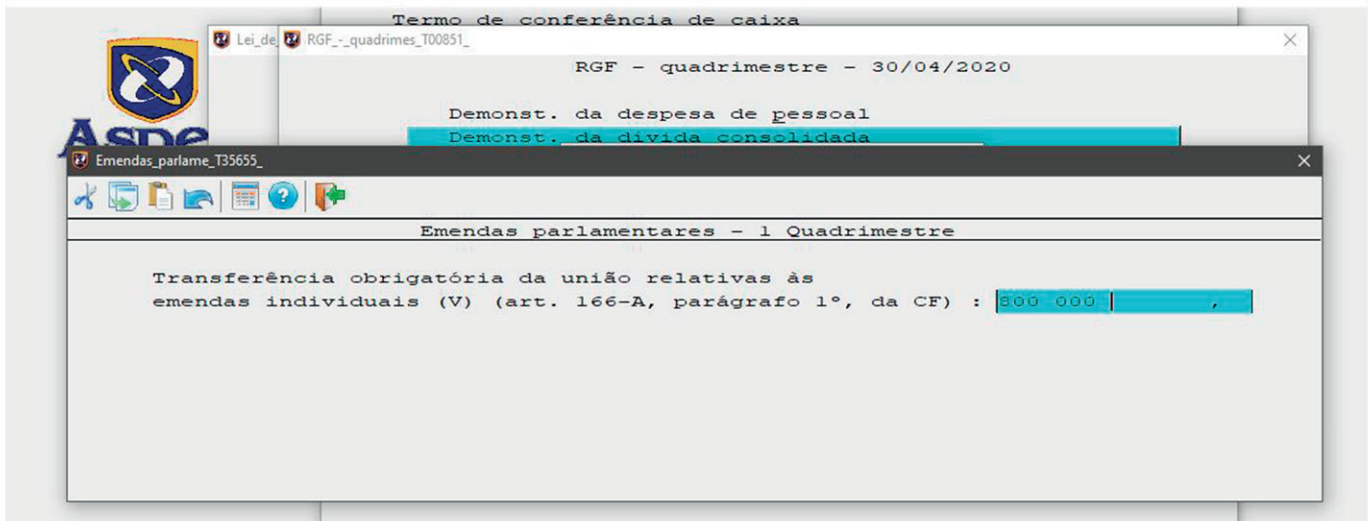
Termo de conferência de caixa

Lei_de_

RGF_-_quadrimes_T00851_

RGF – quadrimestre – 30/04/2020

Demonst. da despesa de pessoal

Demonst. da dívida consolidada

Aspe

Emendas_parlame_T35655_

Emendas parlamentares – 1 Quadrimestre

Transferência obrigatória da união relativas às emendas individuais (V) (art. 166-A, parágrafo 1º, da CF) : 800 000 ,